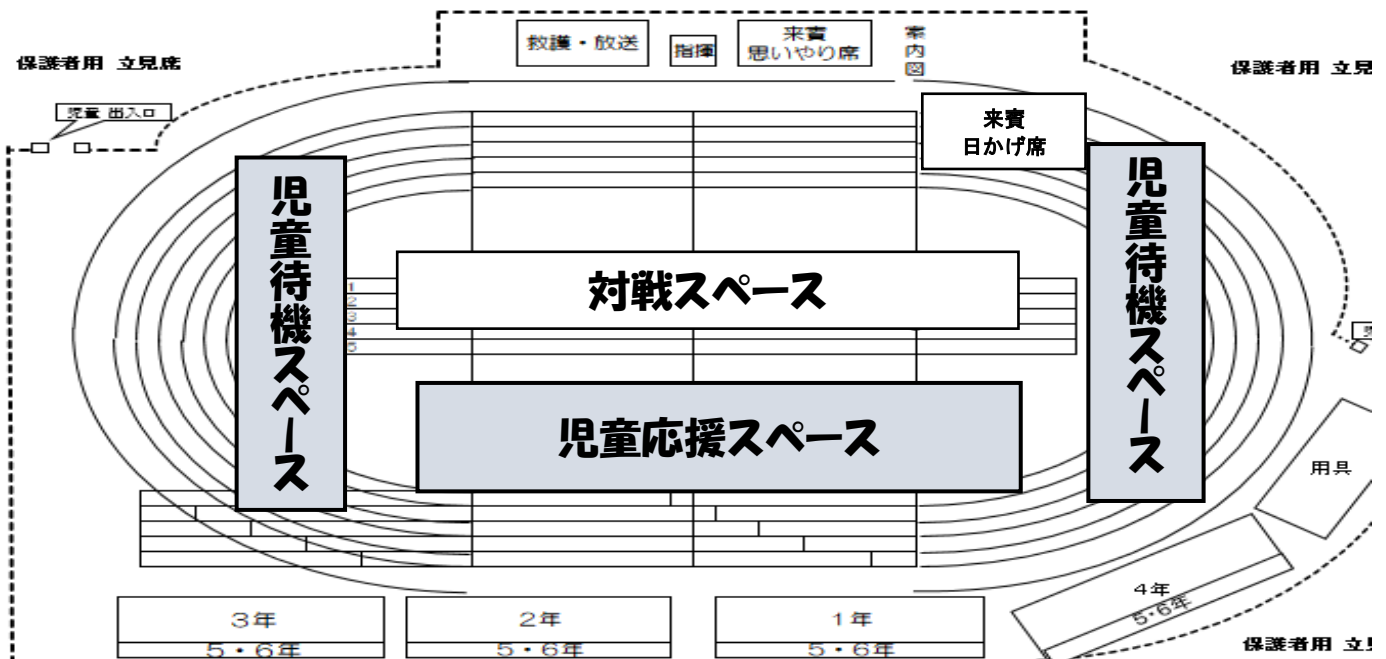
保護者用 立見席

救護・放送

指揮

来賓
思いやり席

案内図

保護者用 立見

児童 出入口

来賓
日かげ席

児童待機スペース

児童待機スペース

1
2
3
4
5

対戦スペース

児童応援スペース

用具

4年
5・6年

3年
5・6年

2年
5・6年

1年
5・6年

保護者用 立見